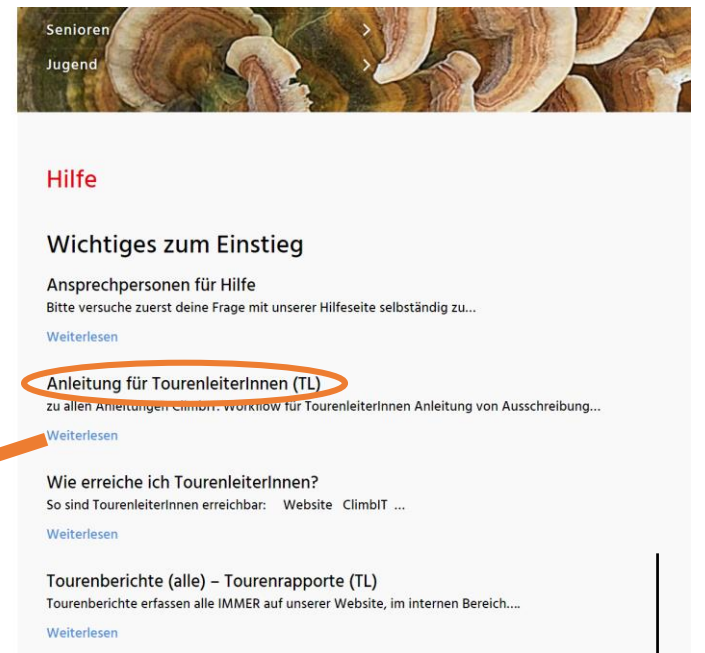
Senioren
Jugend

Hilfe

Wichtiges zum Einstieg

Ansprechpersonen für Hilfe
Bitte versuche zuerst deine Frage mit unserer Hilfeseite selbständig zu...

Weiterlesen

Anleitung für TourenleiterInnen (TL)
zu allen Anleitungen ClimbIT: Workflow für TourenleiterInnen Anleitung von Ausschreibung...

Weiterlesen

Wie erreiche ich TourenleiterInnen?
So sind TourenleiterInnen erreichbar: Website ClimbIT ...

Weiterlesen

Tourenberichte (alle) – Tourenrapporte (TL)
Tourenberichte erfassen alle IMMER auf unserer Website, im internen Bereich....

Weiterlesen